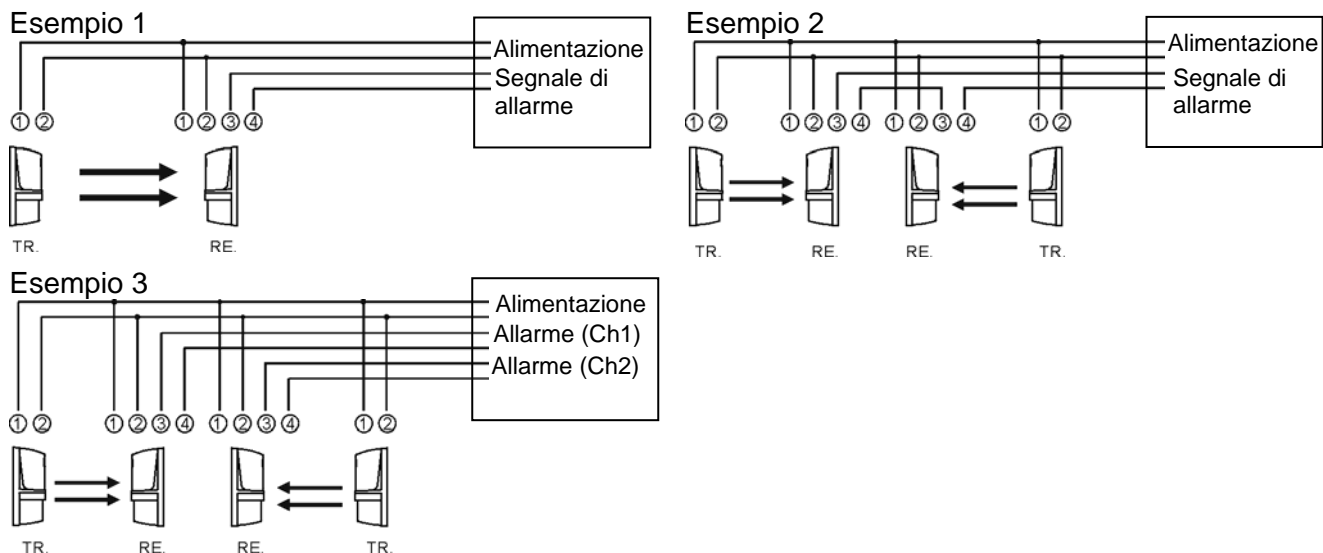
Esempio 1

Alimentazione
Segnale di allarme

①② ①②③④

TR. RE.

Esempio 2

Alimentazione
Segnale di allarme

①② ①②③④ ①②③④ ①②

TR. RE. RE. TR.

Esempio 3

Alimentazione
Allarme (Ch1)
Allarme (Ch2)

①② ①②③④ ①②③④ ①②

TR. RE. RE. TR.